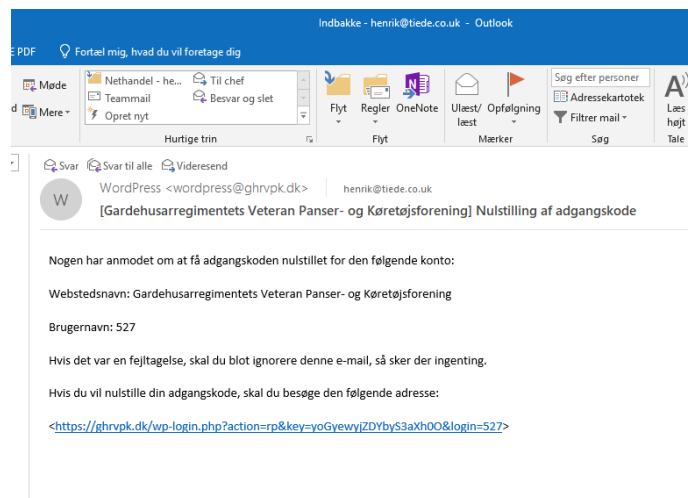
Indbakke - henrik@tiede.co.uk - Outlook

E PDF

Fortæl mig, hvad du vil foretage dig

Møde

Mere

Nethandel - he...

Teammail

Opret nyt

Til chef

Besvar og slet

Hurtige trin

Flyt

Regler

OneNote

Flyt

Ulæst/ læst

Opfølgning

Mærker

Søg efter personer

Adressekartotek

Filtrer mail

Søg

Læs højt

Tale

Svar

Svar til alle

Videresend

W

WordPress <wordpress@ghrvpk.dk>

henrik@tiede.co.uk

[Gardehusarregimentets Veteran Panser- og Køretøjsforening] Nulstilling af adgangskode

Nogen har anmodet om at få adgangskoden nulstillet for den følgende konto:

Webstedsnavn: Gardehusarregimentets Veteran Panser- og Køretøjsforening

Brugernavn: 527

Hvis det var en fejltagelse, skal du blot ignorere denne e-mail, så sker der ingenting.

Hvis du vil nulstille din adgangskode, skal du besøge den følgende adresse:

<https://ghrvpk.dk/wp-login.php?action=rp&key=yoGyewyjZDYbyS3aXh0O&login=527>